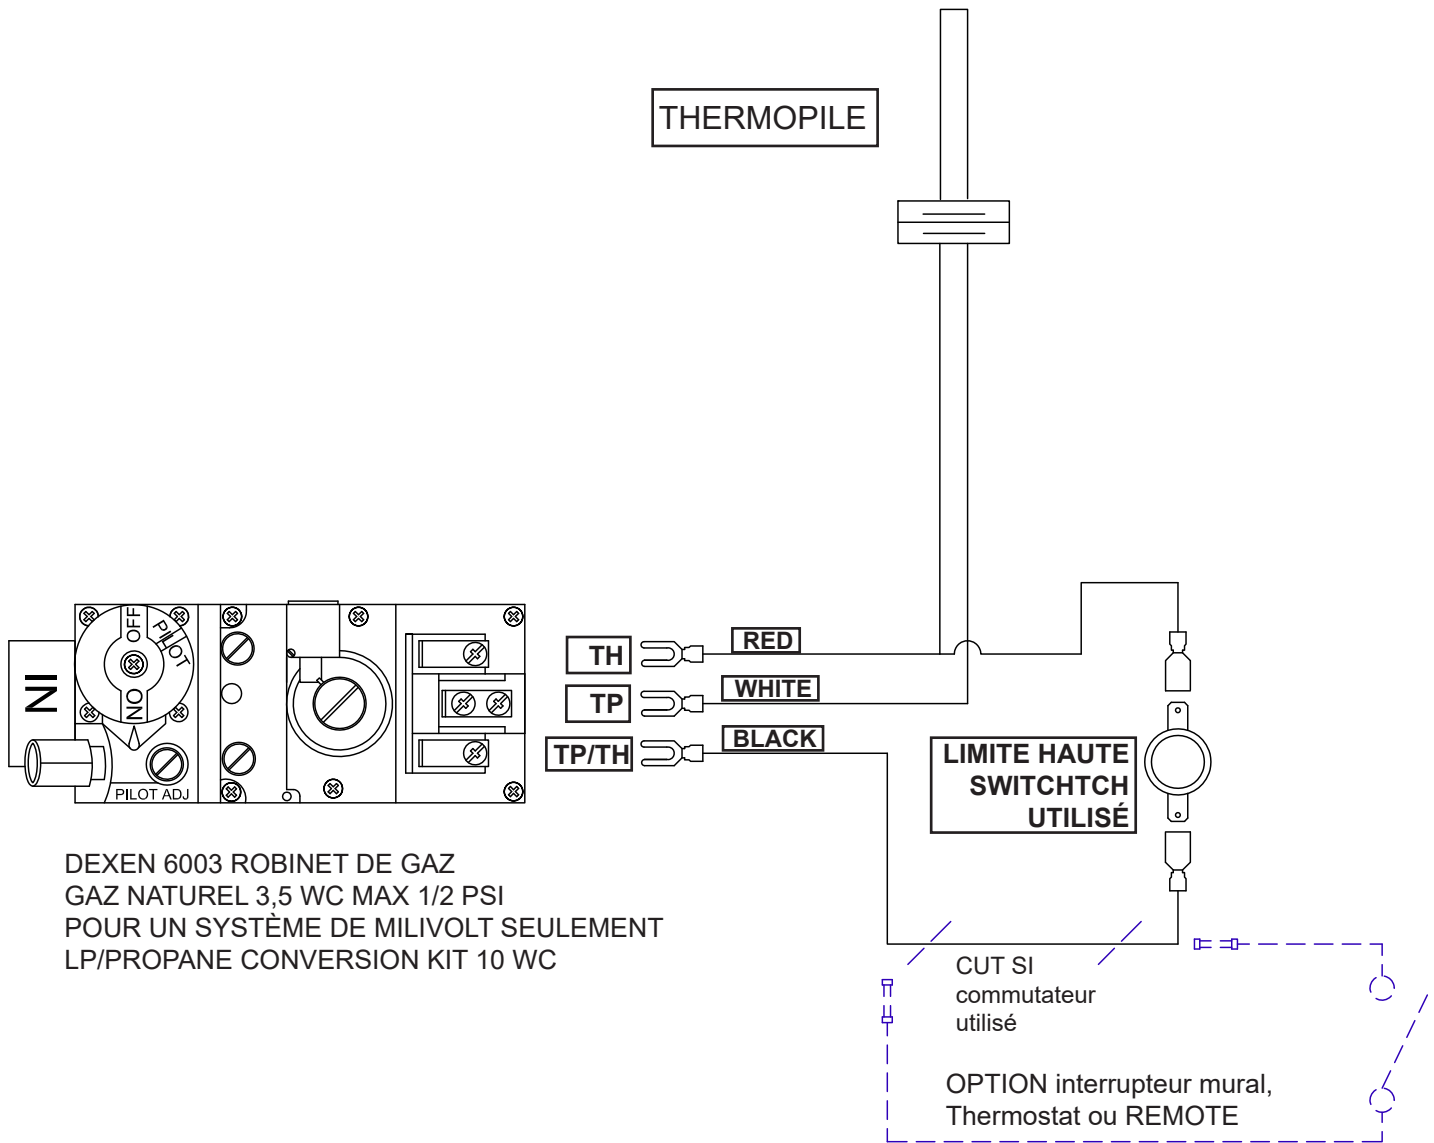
THERMOPILE

IN

OFF

PILOT

ON

PILOT ADJ

TH

TP

TP/TH

RED

WHITE

BLACK

LIMITE HAUTE SWITCHTCH UTILISÉ

DEXEN 6003 ROBINET DE GAZ
GAZ NATUREL 3,5 WC MAX 1/2 PSI
POUR UN SYSTÈME DE MILIVOLT SEULEMENT
LP/PROPANE CONVERSION KIT 10 WC

CUT SI commutateur utilisé

OPTION interrupteur mural, Thermostat ou REMOTE